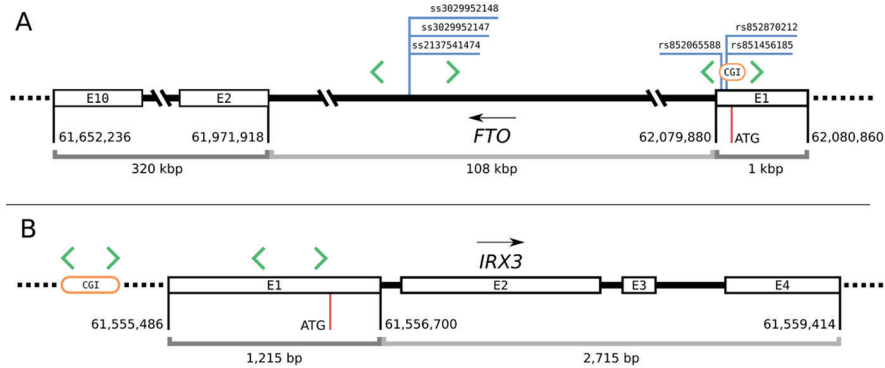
A

ss3029952148
ss3029952147
ss2137541474

rs852870212
rs852065588
rs851456185

CGI

E10
E2
E1

61,652,236
61,971,918
FTO
62,079,880
ATG
62,080,860

320 kbp
108 kbp
1 kbp

B

CGI
IRX3
E1
E2
E3
E4

61,555,486
ATG
61,556,700
61,559,414

1,215 bp
2,715 bp